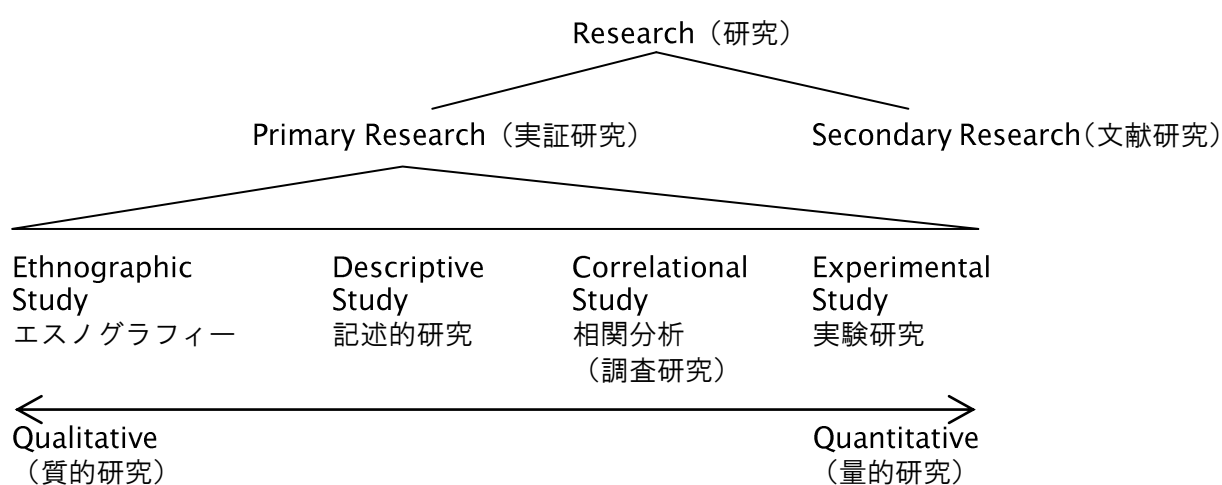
Research（研究）

Primary Research（実証研究）

Secondary Research（文献研究）

Ethnographic Study
エスノグラフィー

Descriptive Study
記述的研究

Correlational Study
相関分析
（調査研究）

Experimental Study
実験研究

Qualitative
（質的研究）

Quantitative
（量的研究）